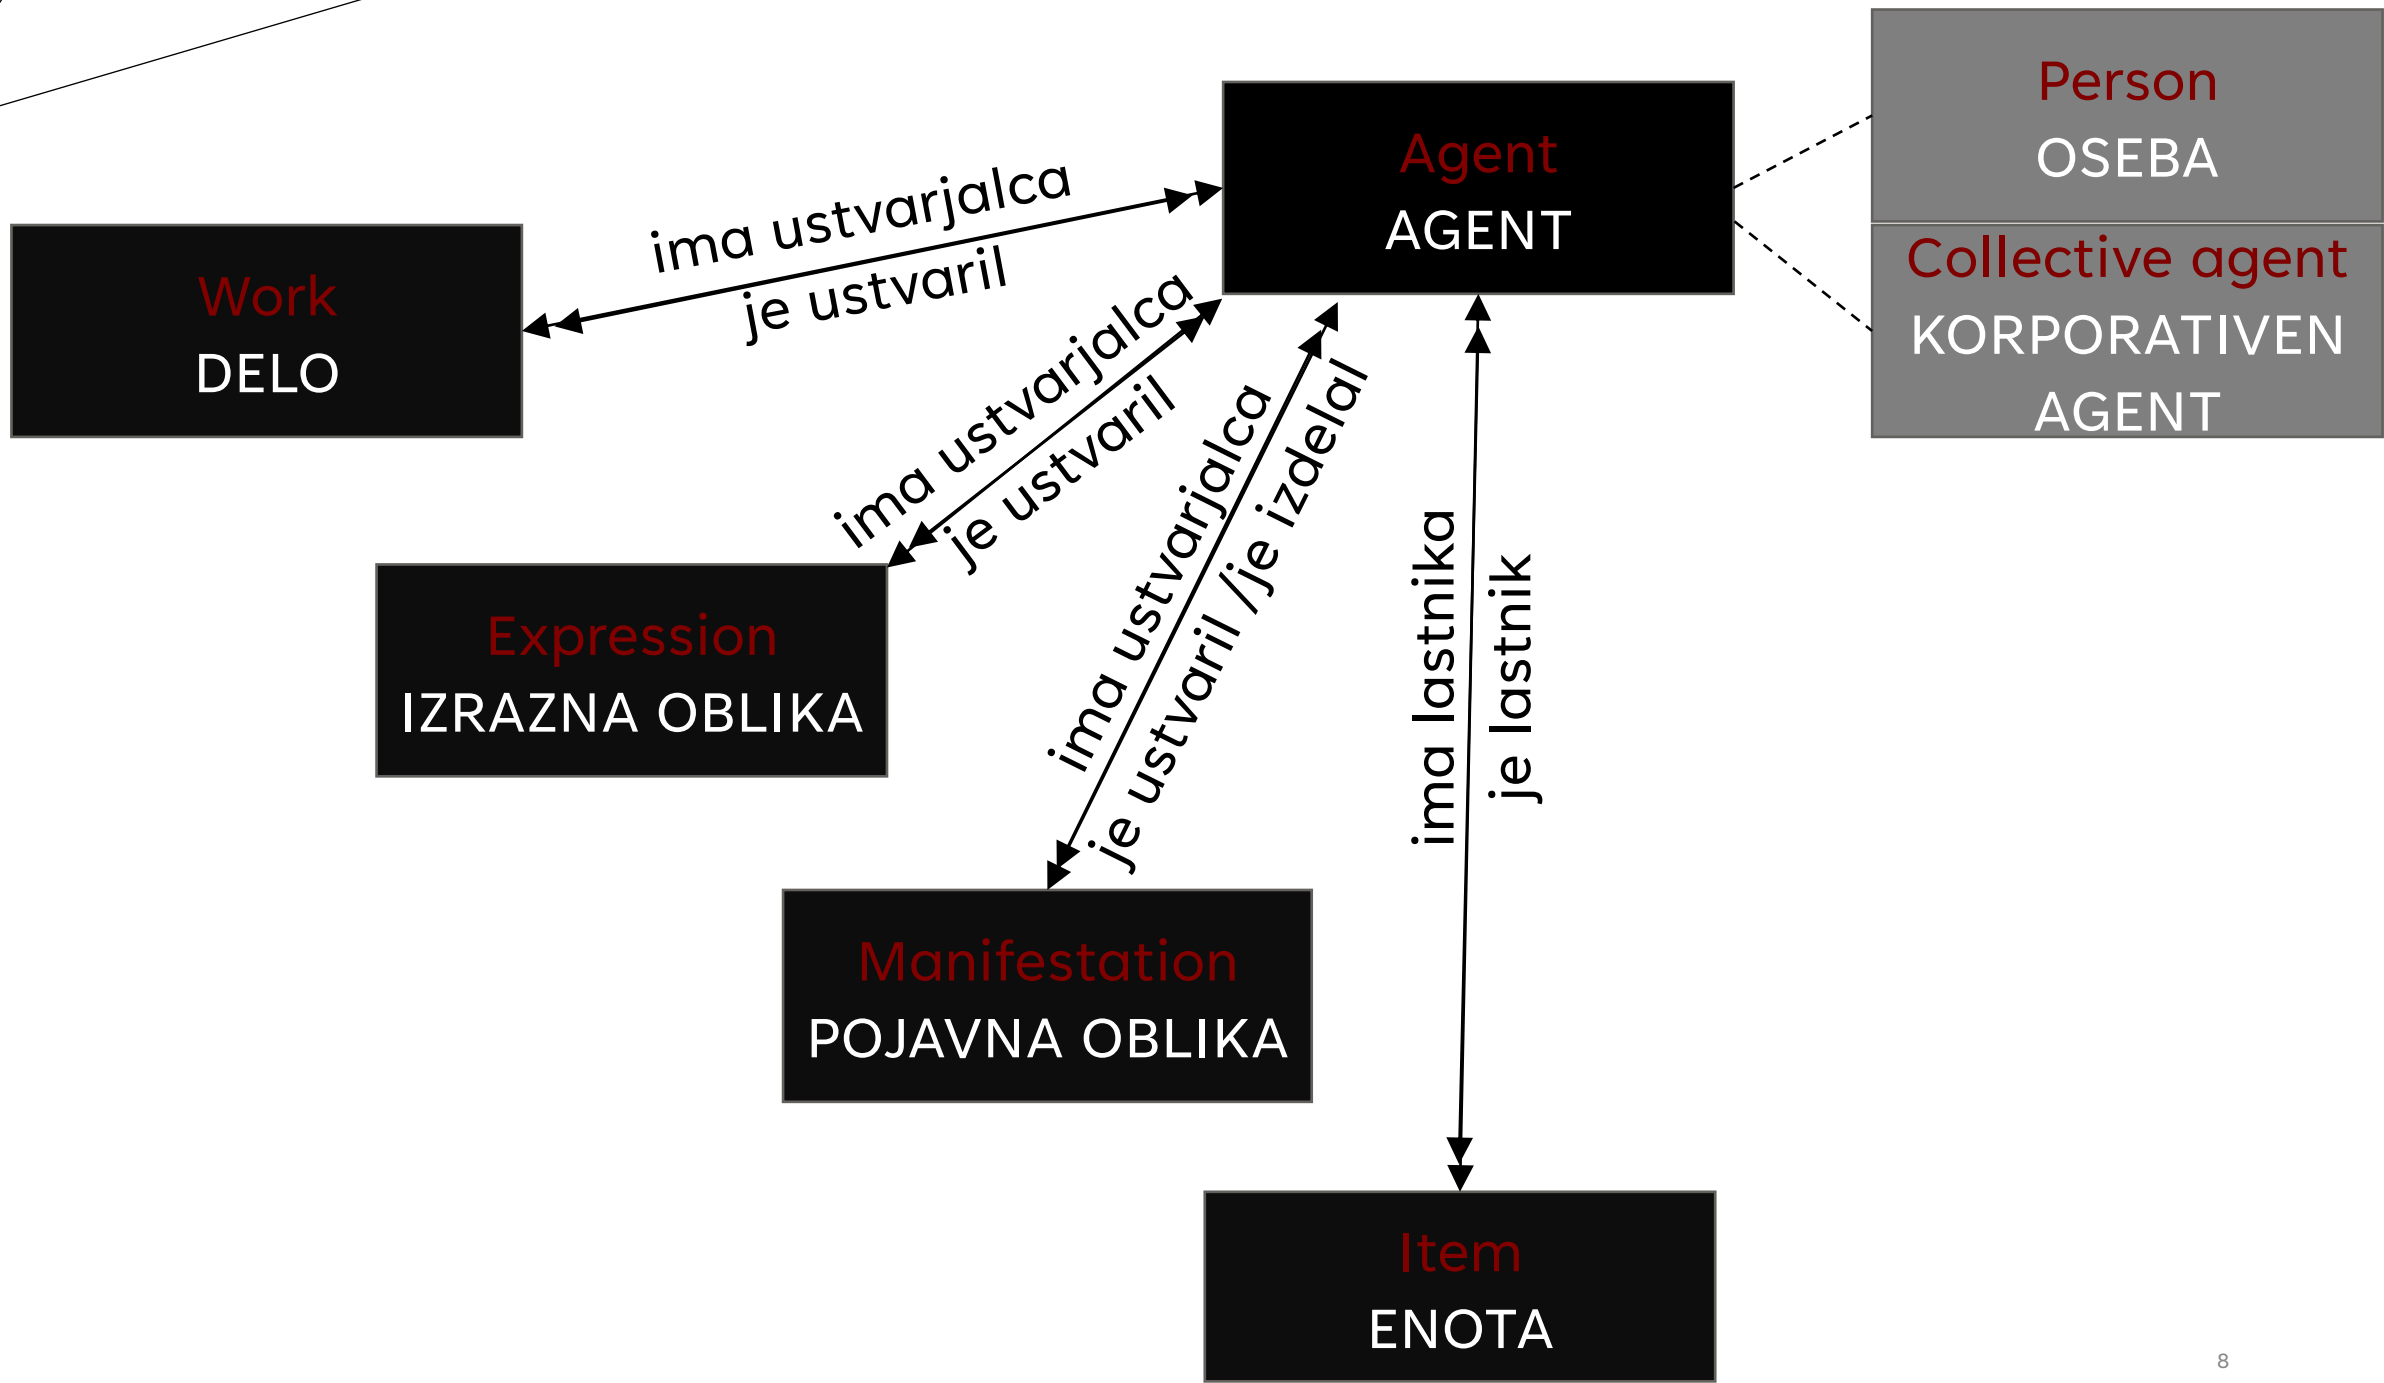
Agent
AGENT

Person
OSEBA

Collective agent
KORPORATIVEN AGENT

ima ustvarjalca
je ustvaril

Work
DELO

ima ustvarjalca
je ustvaril

Expression
IZRAZNA OBLIKA

ima ustvarjalca
je ustvaril /je izdelal

ima lastnika
je lastnik

Manifestation
POJAVNA OBLIKA

Item
ENOTA

8